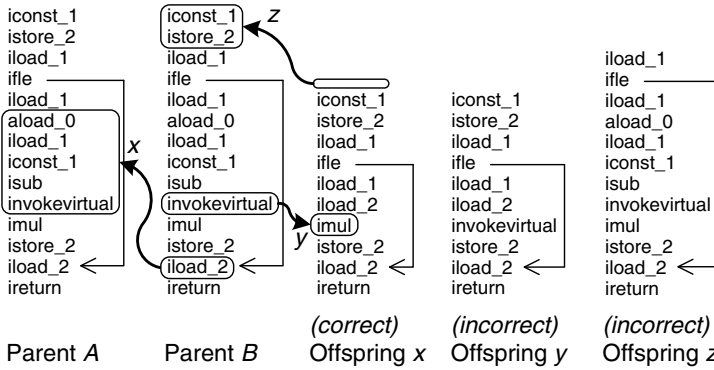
iconst_1
istore_2
iload_1
ifle
iload_1
aload_0
iload_1
iconst_1
isub
invokevirtual
imul
istore_2
iload_2
ireturn

x

iconst_1
istore_2
iload_1
ifle
iload_1
aload_0
iload_1
iconst_1
isub
invokevirtual
imul
istore_2
iload_2
ireturn

z

y

iconst_1
istore_2
iload_1
ifle
iload_1
iload_2
imul
istore_2
iload_2
ireturn

iconst_1
istore_2
iload_1
ifle
iload_1
iload_2
invokevirtual
istore_2
iload_2
ireturn

iload_1
ifle
iload_1
aload_0
iload_1
iconst_1
isub
invokevirtual
imul
istore_2
iload_2
ireturn

Parent $A$

Parent $B$

(correct)
Offspring $x$

(incorrect)
Offspring $y$

(incorrect)
Offspring $z$